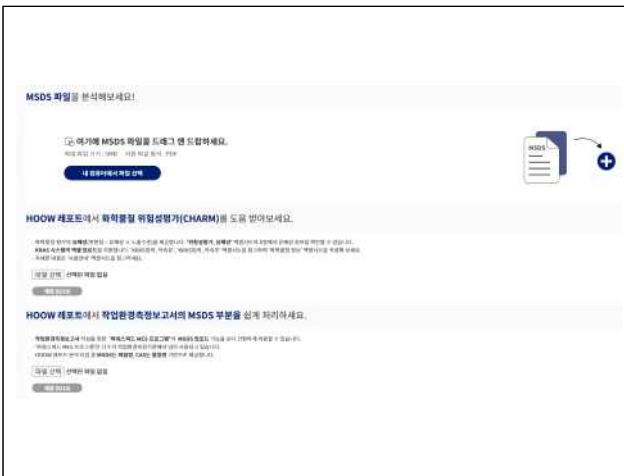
MSDS 파일을 분석해보세요!

여기에 MSDS 파일을 드래그 앤 드랍하세요.

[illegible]

내 컴퓨터에서 파일 선택

MSDS

HOOW 레포트에서 화학물질 위험성평가(CHARM)를 도움 받아보세요.

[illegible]

파일 선택 선택된 파일 없음

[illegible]

HOOW 레포트에서 작업환경측정보고서의 MSDS 부분을 쉽게 처리하세요.

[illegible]

파일 선택 선택된 파일 없음

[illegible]